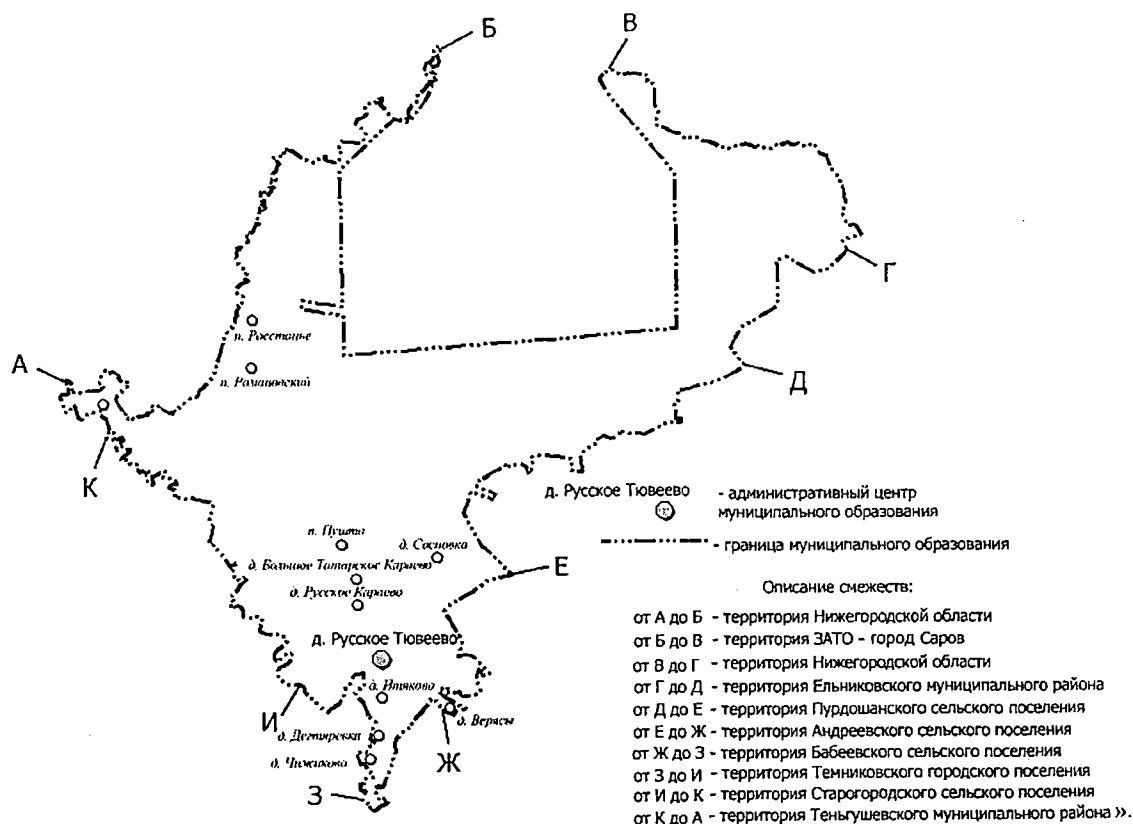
Б

В

Г

А

Д

К

Е

И

Ж

З

п. Росстанье

п. Романовский

п. Пушта

д. Сосновка

д. Большое Татарское Караево

д. Русское Караево

д. Русское Тювеево

д. Итяково

д. Верясы

д. Дегтярка

д. Чимяково

д. Русское Тювеево - административный центр муниципального образования

- граница муниципального образования

Описание смежеств:

от А до Б - территория Нижегородской области
от Б до В - территория ЗАТО - город Саров
от В до Г - территория Нижегородской области
от Г до Д - территория Ельниковского муниципального района
от Д до Е - территория Пурдошанского сельского поселения
от Е до Ж - территория Андреевского сельского поселения
от Ж до З - территория Бабеевского сельского поселения
от З до И - территория Темниковского городского поселения
от И до К - территория Старогородского сельского поселения
от К до А - территория Теньгушевского муниципального района ».